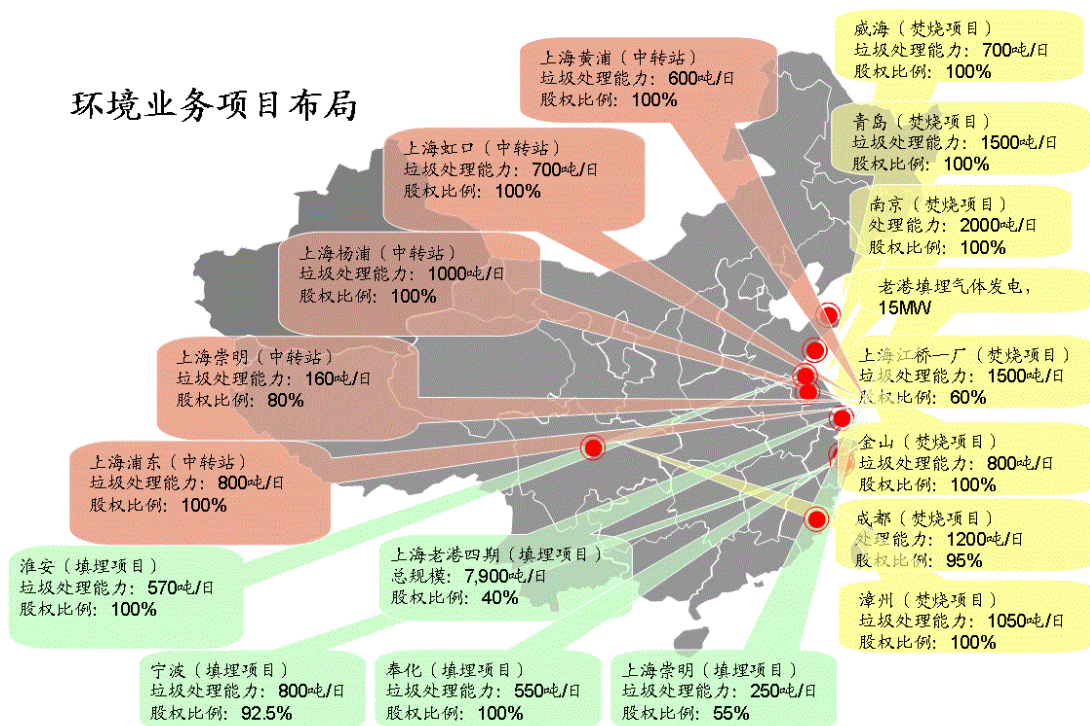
环境业务项目布局

上海黄浦（中转站）
垃圾处理能力：600吨/日
股权比例：100%

上海虹口（中转站）
垃圾处理能力：700吨/日
股权比例：100%

上海杨浦（中转站）
垃圾处理能力：1000吨/日
股权比例：100%

上海崇明（中转站）
垃圾处理能力：160吨/日
股权比例：80%

上海浦东（中转站）
垃圾处理能力：800吨/日
股权比例：100%

淮安（填埋项目）
垃圾处理能力：570吨/日
股权比例：100%

上海老港四期（填埋项目）
总规模：7,900吨/日
股权比例：40%

宁波（填埋项目）
垃圾处理能力：800吨/日
股权比例：92.5%

奉化（填埋项目）
垃圾处理能力：550吨/日
股权比例：100%

上海崇明（填埋项目）
垃圾处理能力：250吨/日
股权比例：55%

威海（焚烧项目）
垃圾处理能力：700吨/日
股权比例：100%

青岛（焚烧项目）
垃圾处理能力：1500吨/日
股权比例：100%

南京（焚烧项目）
处理能力：2000吨/日
股权比例：100%

老港填埋气体发电，
15MW

上海江桥一厂（焚烧项目）
垃圾处理能力：1500吨/日
股权比例：60%

金山（焚烧项目）
垃圾处理能力：800吨/日
股权比例：100%

成都（焚烧项目）
处理能力：1200吨/日
股权比例：95%

漳州（焚烧项目）
垃圾处理能力：1050吨/日
股权比例：100%